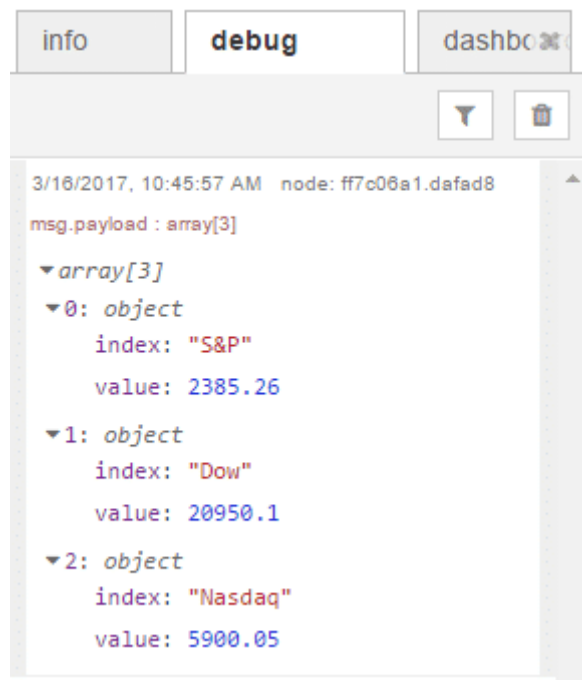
info debug dashbo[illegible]

3/16/2017, 10:45:57 AM node: ff7c06a1.dafad8

msg.payload : array[3]

array[3]
0: object
index: "S&P"
value: 2385.26
1: object
index: "Dow"
value: 20950.1
2: object
index: "Nasdaq"
value: 5900.05